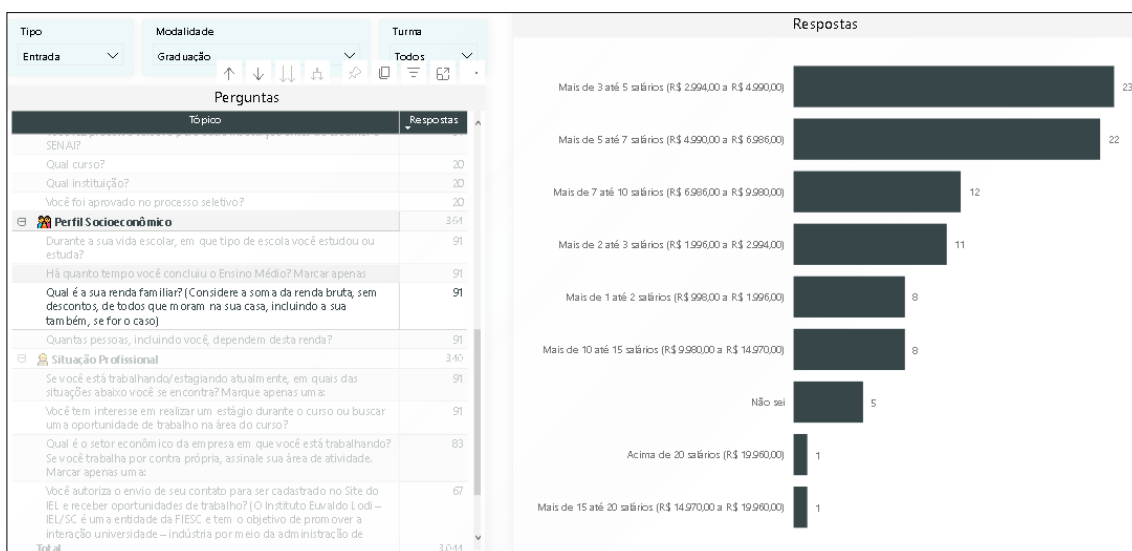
Tipo
Entrada
Modalidade
Graduação
Turma
Todos

Perguntas

| Tópico | Respostas |
|---|---|
| SENAI? | |
| Qual curso? | 20 |
| Qual instituição? | 20 |
| Você foi aprovado no processo seletivo? | 20 |
| ⊟ Perfil Socioeconômico | 364 |
| Durante a sua vida escolar, em que tipo de escola você estudou ou estuda? | 91 |
| Há quanto tempo você concluiu o Ensino Médio? Marcar apenas | 91 |
| Qual é a sua renda familiar? (Considere a soma da renda bruta, sem descontos, de todos que moram na sua casa, incluindo a sua também, se for o caso) | 91 |
| Quantas pessoas, incluindo você, dependem desta renda? | 91 |
| ⊟ Situação Profissional | 340 |
| Se você está trabalhando/estagiando atualmente, em quais das situações abaixo você se encontra? Marque apenas uma: | 91 |
| Você tem interesse em realizar um estágio durante o curso ou buscar uma oportunidade de trabalho na área do curso? | 91 |
| Qual é o setor econômico da empresa em que você está trabalhando? Se você trabalha por contra própria, assinale sua área de atividade. Marcar apenas uma: | 83 |
| Você autoriza o envio de seu contato para ser cadastrado no Site do IEL e receber oportunidades de trabalho? (O Instituto Euvaldo Lodi – IEL/SC é uma entidade da FIESC e tem o objetivo de promover a interação universidade – indústria por meio da administração de | 67 |
| Total | 3.044 |

Respostas

Mais de 3 até 5 salários (R$ 2.994,00 a R$ 4.990,00) 23
Mais de 5 até 7 salários (R$ 4.990,00 a R$ 6.986,00) 22
Mais de 7 até 10 salários (R$ 6.986,00 a R$ 9.980,00) 12
Mais de 2 até 3 salários (R$ 1.996,00 a R$ 2.994,00) 11
Mais de 1 até 2 salários (R$ 998,00 a R$ 1.996,00) 8
Mais de 10 até 15 salários (R$ 9.980,00 a R$ 14.970,00) 8
Não sei 5
Acima de 20 salários (R$ 19.960,00) 1
Mais de 15 até 20 salários (R$ 14.970,00 a R$ 19.960,00) 1